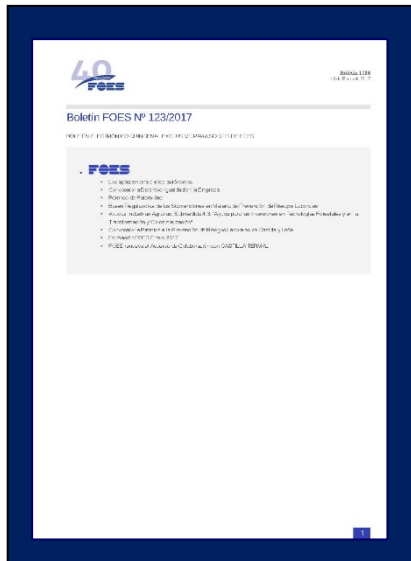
40 FOES

Boletín 1/39
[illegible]

Boletín FOES Nº 123/2017

BOLETÍN ELECTRÓNICO ORIGINAL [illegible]

FOES

Las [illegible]
Convocada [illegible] Igualdad en la Empresa
Promoción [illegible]
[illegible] Prevención de Riesgos Laborales
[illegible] "Ayudas para las inversiones en Tecnologías Forestales y en la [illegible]"
Convocada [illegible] de Riesgos Laborales en Castilla y León
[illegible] 2017
FOES renueva el Acuerdo de Colaboración con CASTILLA TERMAL

1